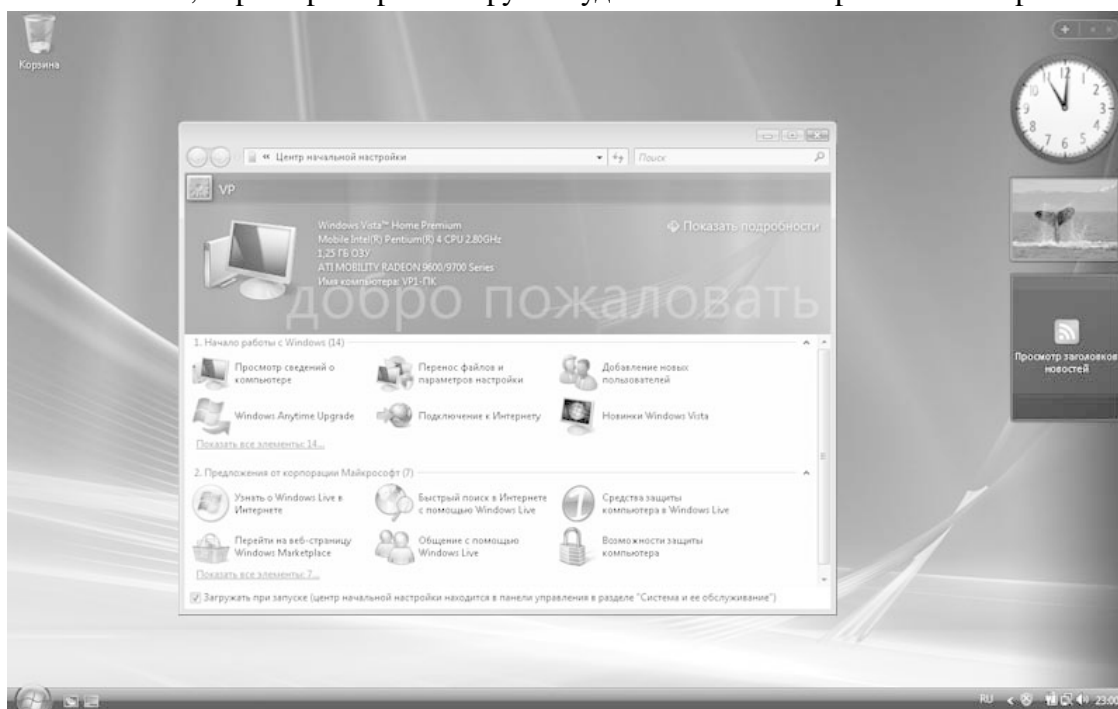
Корзина

« Центр начальной настройки

Поиск

VP

Windows Vista™ Home Premium
Mobile Intel(R) Pentium(R) 4 CPU 2,80GHz
1,25 ГБ ОЗУ
ATI MOBILITY RADEON 9600/9700 Series
Имя компьютера: VP1-ПК

Показать подробности

добро пожаловать

1. Начало работы с Windows (14)

Просмотр сведений о компьютере

Перенос файлов и параметров настройки

Добавление новых пользователей

Windows Anytime Upgrade

Подключение к Интернету

Новинки Windows Vista

Показать все элементы: 14...

2. Предложения от корпорации Майкрософт (7)

Узнать о Windows Live в Интернете

Быстрый поиск в Интернете с помощью Windows Live

Средства защиты компьютера в Windows Live

Перейти на веб-страницу Windows Marketplace

Общение с помощью Windows Live

Возможности защиты компьютера

Показать все элементы: 7...

Загружать при запуске (центр начальной настройки находится в панели управления в разделе "Система и ее обслуживание")

Просмотр заголовков новостей

RU 23:00